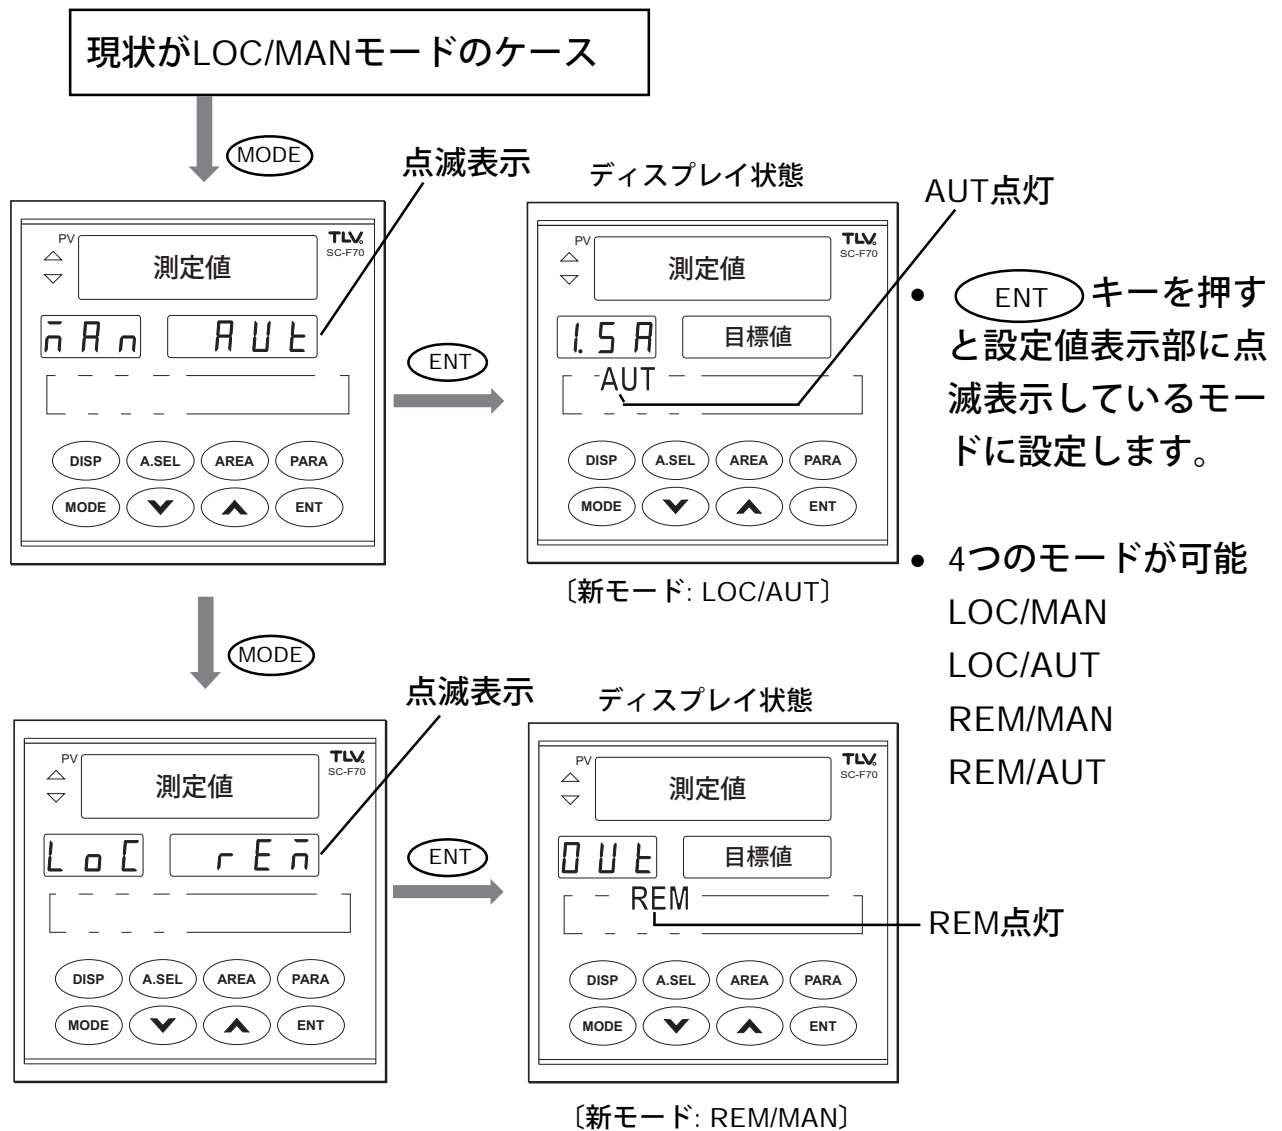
現状がLOC/MANモードのケース

MODE

点滅表示

PV
TLV
SC-F70
測定値
MAn AUt

DISP A.SEL AREA PARA
MODE ENT

ENT

ディスプレイ状態

AUT点灯

PV
TLV
SC-F70
測定値
1.5A 目標値
AUT

DISP A.SEL AREA PARA
MODE ENT

〔新モード: LOC/AUT〕

• ENT キーを押すと設定値表示部に点滅表示しているモードに設定します。

• 4つのモードが可能
LOC/MAN
LOC/AUT
REM/MAN
REM/AUT

MODE

点滅表示

PV
TLV
SC-F70
測定値
LoC rEm

DISP A.SEL AREA PARA
MODE ENT

ENT

ディスプレイ状態

PV
TLV
SC-F70
測定値
OUt 目標値
REM

REM点灯

DISP A.SEL AREA PARA
MODE ENT

〔新モード: REM/MAN〕